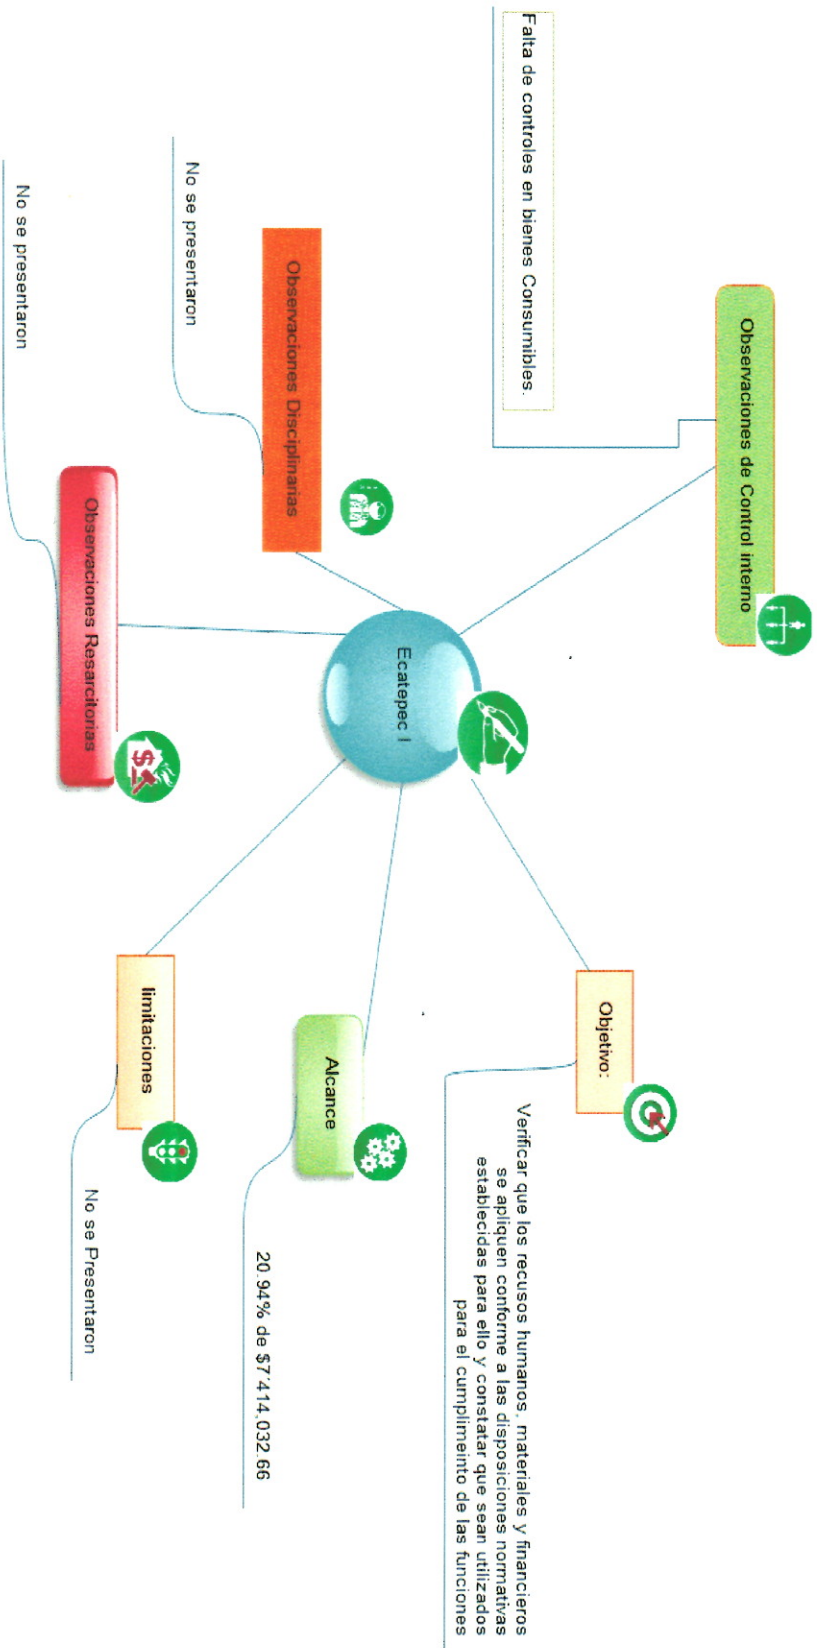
Ecatepec I

Observaciones de Control interno

Falta de controles en bienes Consumibles.

Observaciones Disciplinarias

No se presentaron

Observaciones Resarcitorias

No se presentaron

Objetivo:

Verificar que los recusos humanos, materiales y financieros se apliquen conforme a las disposiciones normativas establecidas para ello y constatar que sean utilizados para el cumplimeinto de las funciones

Alcance

20.94% de $7'414,032.66

limitaciones

No se Presentaron